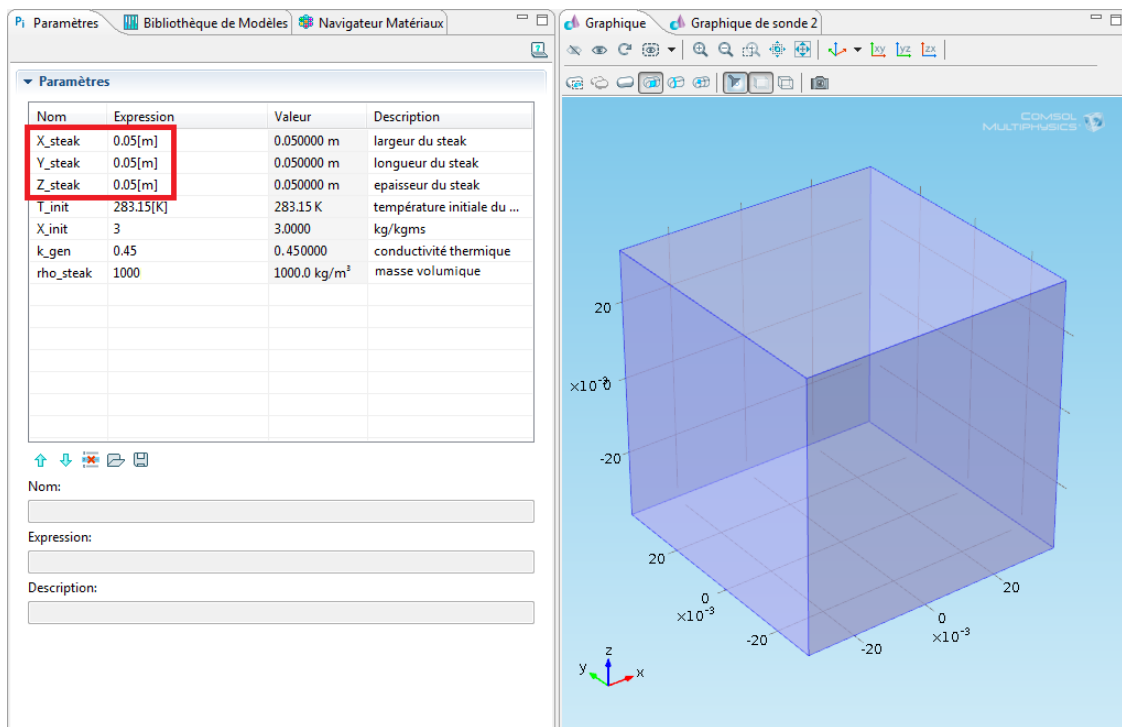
Pi Paramètres | Bibliothèque de Modèles | Navigateur Matériaux

Graphique | Graphique de sonde 2

▾ Paramètres

| Nom | Expression | Valeur | Description |
|---|---|---|---|
| X_steak | 0.05[m] | 0.050000 m | largeur du steak |
| Y_steak | 0.05[m] | 0.050000 m | longueur du steak |
| Z_steak | 0.05[m] | 0.050000 m | epaisseur du steak |
| T_init | 283.15[K] | 283.15 K | température initiale du ... |
| X_init | 3 | 3.0000 | kg/kgms |
| k_gen | 0.45 | 0.450000 | conductivité thermique |
| rho_steak | 1000 | 1000.0 kg/m$^3$ | masse volumique |

Nom:

Expression:

Description:

COMSOL MULTIPHYSICS

20

$\times10^{-3}$ 0

-20

20

0
$\times10^{-3}$

-20

20

0
$\times10^{-3}$

-20

z
y
x